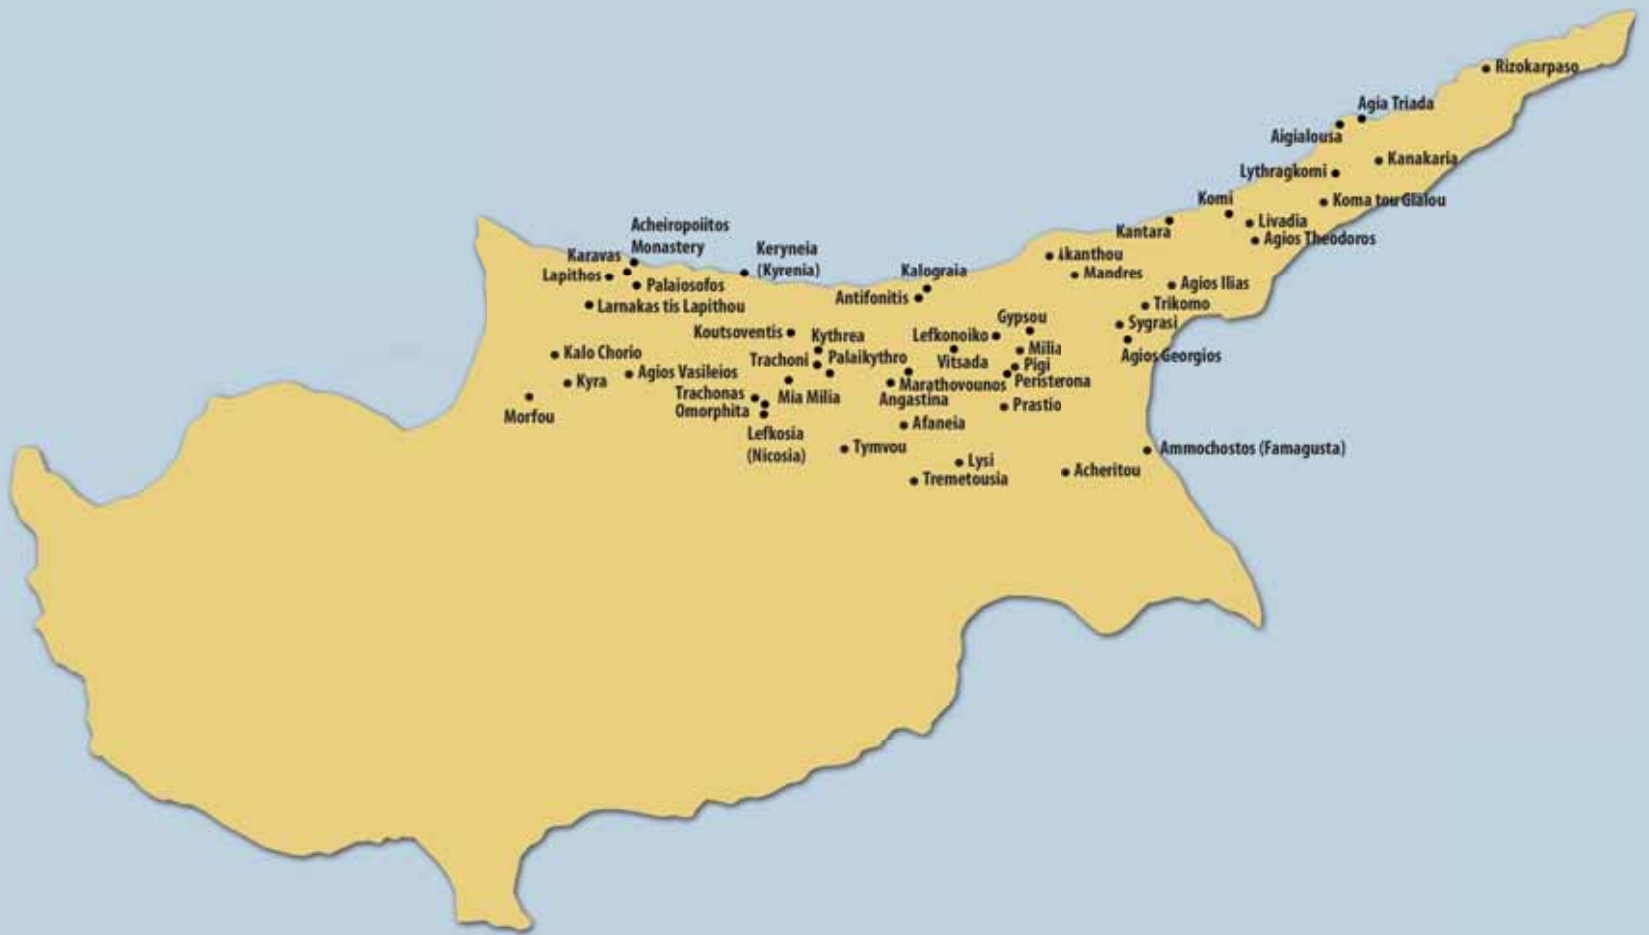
Rizokarpaso
Agia Triada
Aigialousa
Kanakaria
Lythragkomi
Komi
Koma tou Gialou
Livadia
Agios Theodoros
Kantara
Akanthou
Mandres
Agios Ilias
Trikomo
Sygrasi
Agios Georgios
Acheiropoiitos Monastery
Karavas
Lapithos
Palaiosofos
Larnakas tis Lapithou
Keryneia (Kyrenia)
Kalograia
Antifonitis
Gypsou
Lefkonoiko
Milia
Pigi
Peristerona
Vitsada
Koutsoventis
Kythrea
Trachoni
Palaikythro
Marathovounos
Angastina
Prastio
Kalo Chorio
Kyra
Agios Vasileios
Morfou
Trachonas
Omorphita
Mia Milia
Afaneia
Lefkosia (Nicosia)
Tymvou
Lysi
Tremetousia
Acheritou
Ammochostos (Famagusta)